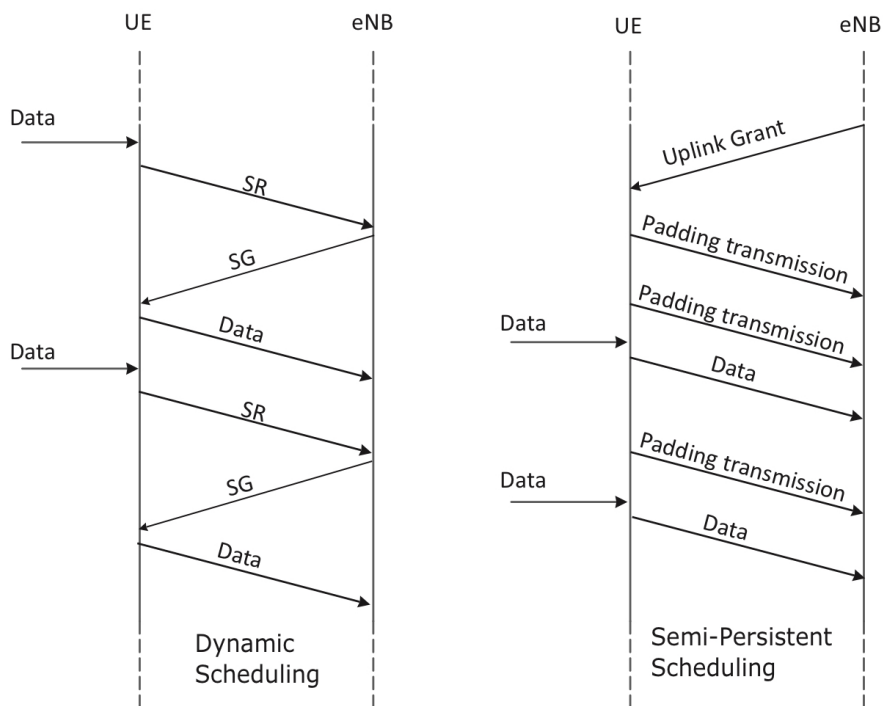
UE

eNB

Data

SR

SG

Data

Data

SR

SG

Data

Dynamic Scheduling

UE

eNB

Uplink Grant

Padding transmission

Padding transmission

Data

Data

Padding transmission

Data

Data

Semi-Persistent Scheduling